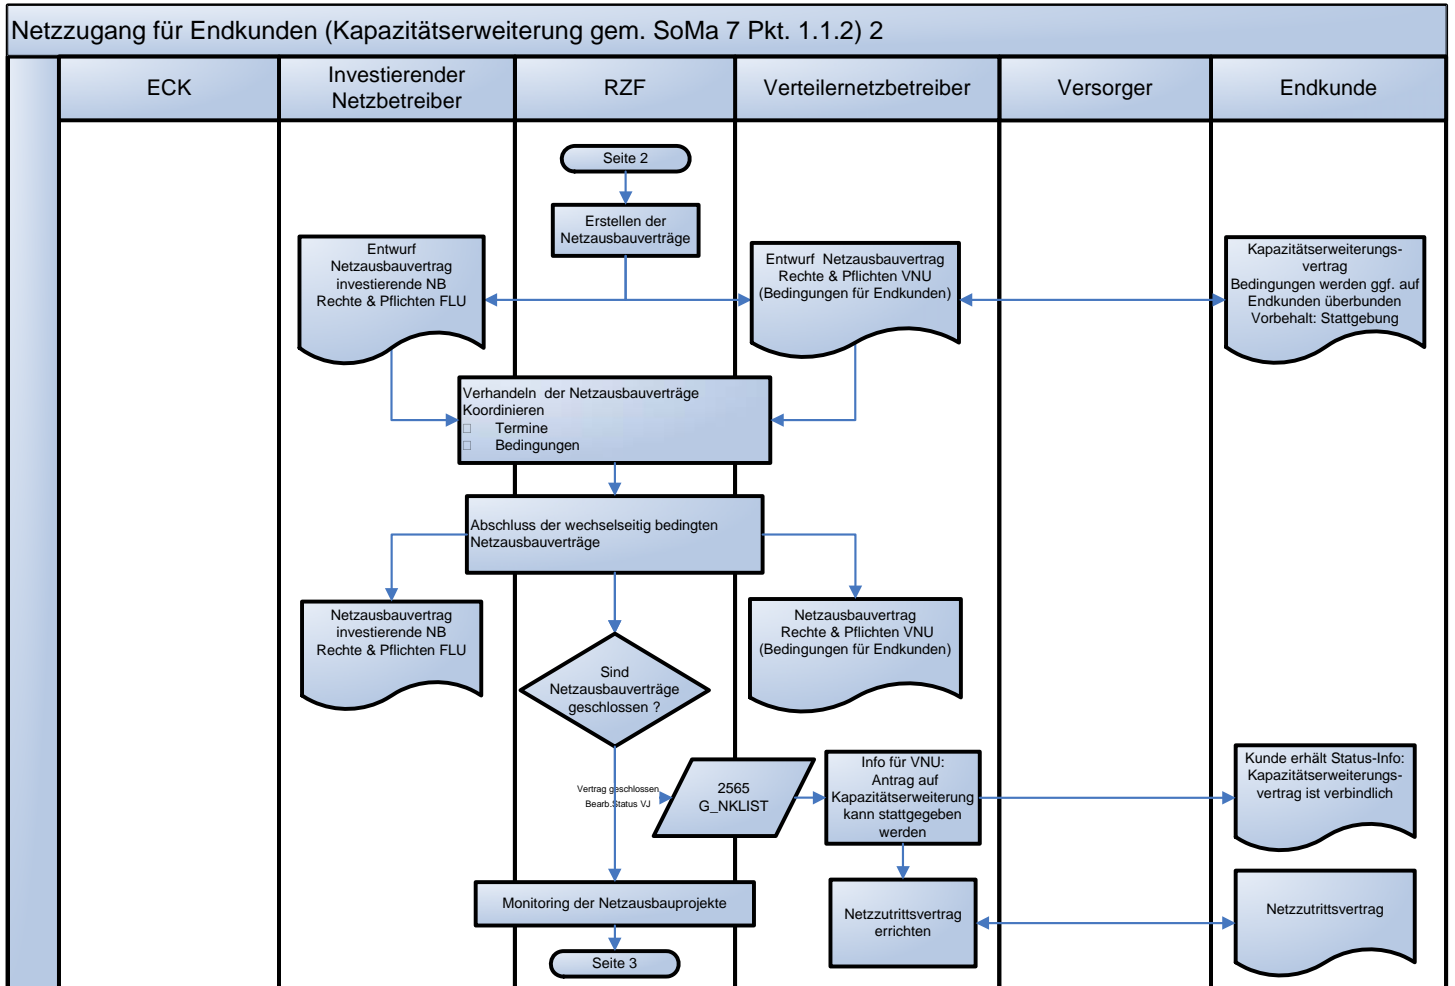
Netzzugang für Endkunden (Kapazitätserweiterung gem. SoMa 7 Pkt. 1.1.2) 2

| ECK | Investierender Netzbetreiber | RZF | Verteilernetzbetreiber | Versorger | Endkunde |
|---|---|---|---|---|---|

Seite 2

Erstellen der Netzausbauverträge

Entwurf Netzausbauvertrag investierende NB Rechte & Pflichten FLU

Entwurf Netzausbauvertrag Rechte & Pflichten VNU (Bedingungen für Endkunden)

Kapazitätserweiterungsvertrag Bedingungen werden ggf. auf Endkunden überbunden Vorbehalt: Stattgebung

Verhandeln der Netzausbauverträge Koordinieren
Termine
Bedingungen

Abschluss der wechselseitig bedingten Netzausbauverträge

Netzausbauvertrag investierende NB Rechte & Pflichten FLU

Netzausbauvertrag Rechte & Pflichten VNU (Bedingungen für Endkunden)

Sind Netzausbauverträge geschlossen ?

Vertrag geschlossen Bearb.Status VJ

2565 G_NKLIST

Info für VNU: Antrag auf Kapazitätserweiterung kann stattgegeben werden

Kunde erhält Status-Info: Kapazitätserweiterungsvertrag ist verbindlich

Monitoring der Netzausbauprojekte

Netzzutrittsvertrag errichten

Netzzutrittsvertrag

Seite 3